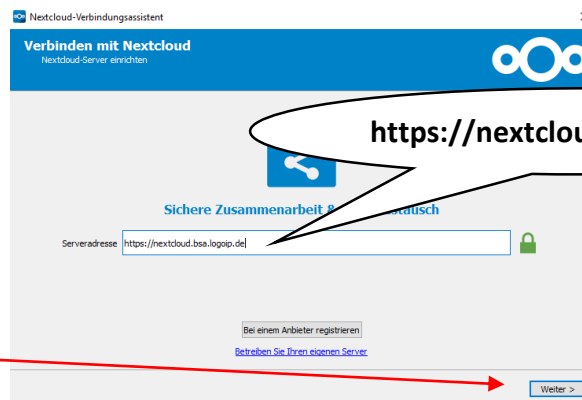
Nextcloud-Verbindungsassistent

Verbinden mit Nextcloud
Nextcloud-Server einrichten

https://nextclou

Sichere Zusammenarbeit & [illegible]stausch

Serveradresse https://nextcloud.bsa.logoip.de

Bei einem Anbieter registrieren

Betreiben Sie Ihren eigenen Server

Weiter >